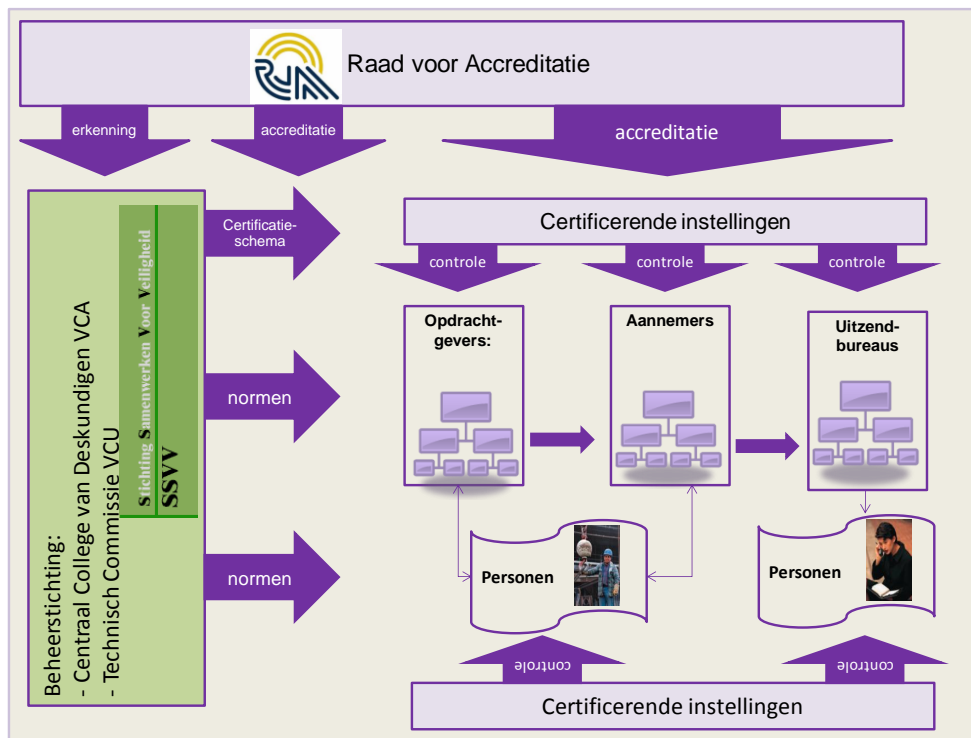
RvA Raad voor Accreditatie

erkenning

accreditatie

accreditatie

Certificatie-schema

Certificerende instellingen

controle

controle

controle

Opdracht-gevers:

Aannemers

Uitzend-bureaus

normen

normen

Stichting Samenwerken Voor Veiligheid

SSVV

Beheerstichting:
- Centraal College van Deskundigen VCA
- Technisch Commissie VCU

Personen

Personen

controle

controle

Certificerende instellingen